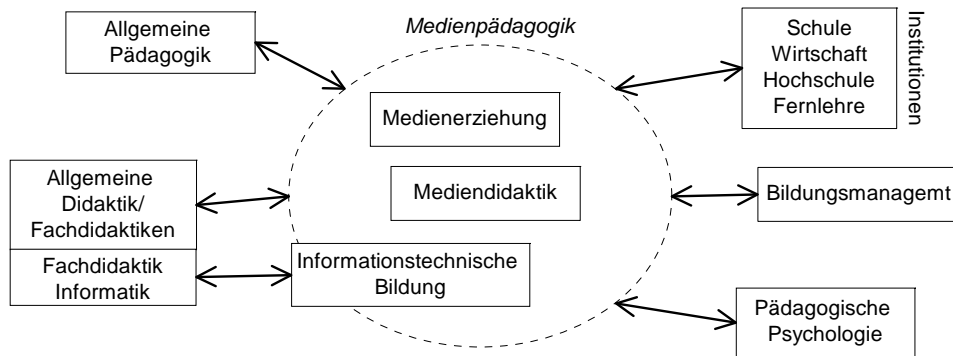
Allgemeine Pädagogik

Medienpädagogik

Schule
Wirtschaft
Hochschule
Fernlehre

Institutionen

Medienerziehung

Allgemeine Didaktik/ Fachdidaktiken

Mediendidaktik

Bildungsmanagemt

Fachdidaktik Informatik

Informationstechnische Bildung

Pädagogische Psychologie